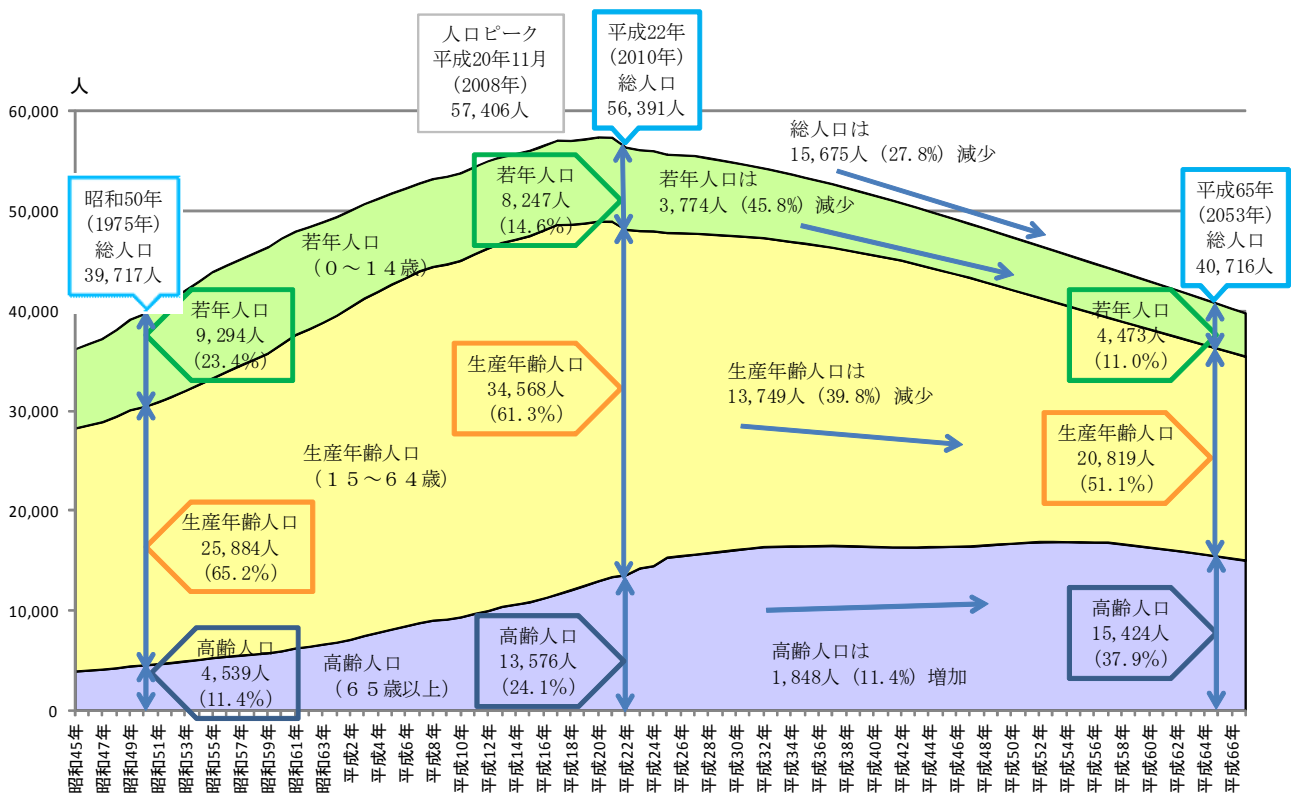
人

60,000
50,000
40,000
30,000
20,000
10,000
0

人口ピーク
平成20年11月
(2008年)
57,406人

平成22年
(2010年)
総人口
56,391人

総人口は
15,675人(27.8%)減少

昭和50年
(1975年)
総人口
39,717人

若年人口
8,247人
(14.6%)

若年人口は
3,774人(45.8%)減少

平成65年
(2053年)
総人口
40,716人

若年人口
(0~14歳)

若年人口
9,294人
(23.4%)

生産年齢人口
34,568人
(61.3%)

生産年齢人口は
13,749人(39.8%)減少

若年人口
4,473人
(11.0%)

生産年齢人口
(15~64歳)

生産年齢人口
20,819人
(51.1%)

生産年齢人口
25,884人
(65.2%)

高齢人口
13,576人
(24.1%)

高齢人口は
1,848人(11.4%)増加

高齢人口
15,424人
(37.9%)

高齢人口
4,539人
(11.4%)

高齢人口
(65歳以上)

昭和45年 昭和47年 昭和49年 昭和51年 昭和53年 昭和55年 昭和57年 昭和59年 昭和61年 昭和63年 平成2年 平成4年 平成6年 平成8年 平成10年 平成12年 平成14年 平成16年 平成18年 平成20年 平成22年 平成24年 平成26年 平成28年 平成30年 平成32年 平成34年 平成36年 平成38年 平成40年 平成42年 平成44年 平成46年 平成48年 平成50年 平成52年 平成54年 平成56年 平成58年 平成60年 平成62年 平成64年 平成66年